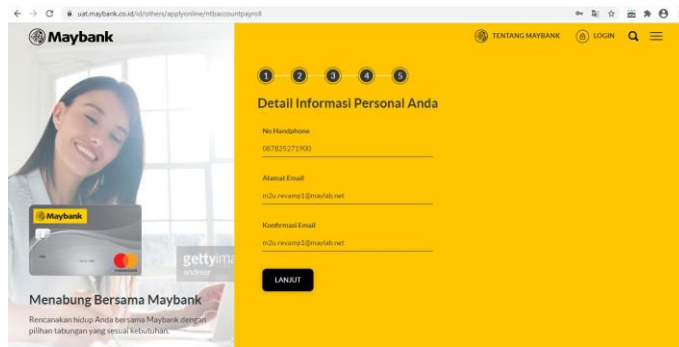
uat.maybank.co.id/id/others/applyonline/ntbaccountpayroll

Maybank

TENTANG MAYBANK LOGIN

1 2 3 4 5

Detail Informasi Personal Anda

No Handphone

087825271900

Alamat Email

m2u.revamp1@maylab.net

Konfirmasi Email

m2u.revamp1@maylab.net

LANJUT

Maybank

gettyima

andreser

Menabung Bersama Maybank

Rencanakan hidup Anda bersama Maybank dengan pilihan tabungan yang sesuai kebutuhan.